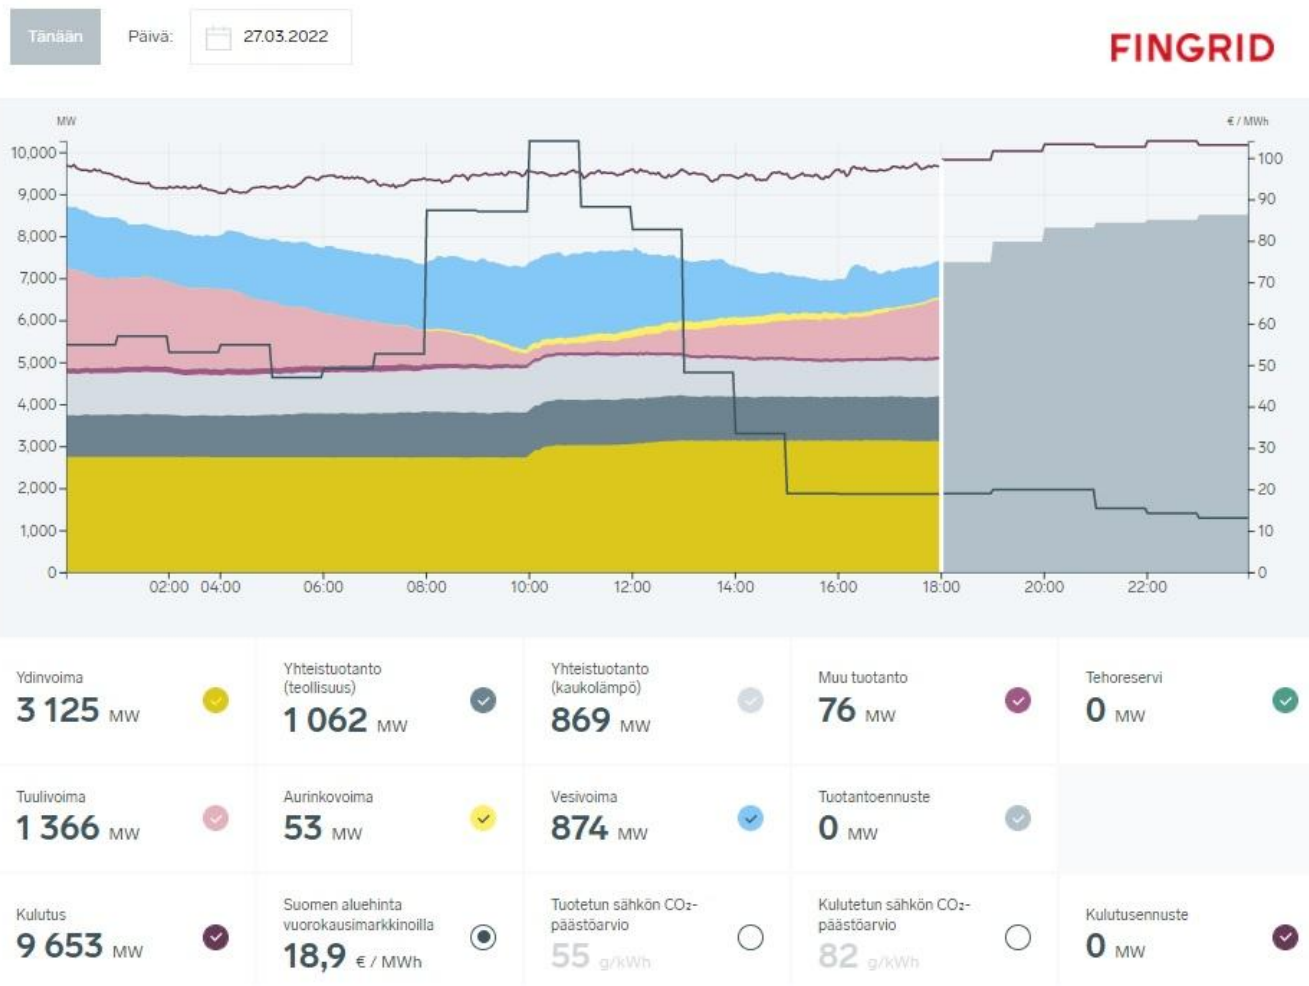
Tänään Päivä: 27.03.2022

FINGRID

MW
10,000
9,000
8,000
7,000
6,000
5,000
4,000
3,000
2,000
1,000
0

€ / MWh
100
90
80
70
60
50
40
30
20
10
0

02:00 04:00 06:00 08:00 10:00 12:00 14:00 16:00 18:00 20:00 22:00

Ydinvoima
3 125 MW

Yhteistuotanto (teollisuus)
1 062 MW

Yhteistuotanto (kaukolämpö)
869 MW

Muu tuotanto
76 MW

Tehoreservi
0 MW

Tuulivoima
1 366 MW

Aurinkovoima
53 MW

Vesivoima
874 MW

Tuotantoennuste
0 MW

Kulutus
9 653 MW

Suomen aluehinta vuorokausimarkkinoilla
18,9 € / MWh

Tuotetun sähkön CO₂-päästöarvio
55 g/kWh

Kulutetun sähkön CO₂-päästöarvio
82 g/kWh

Kulutusennuste
0 MW